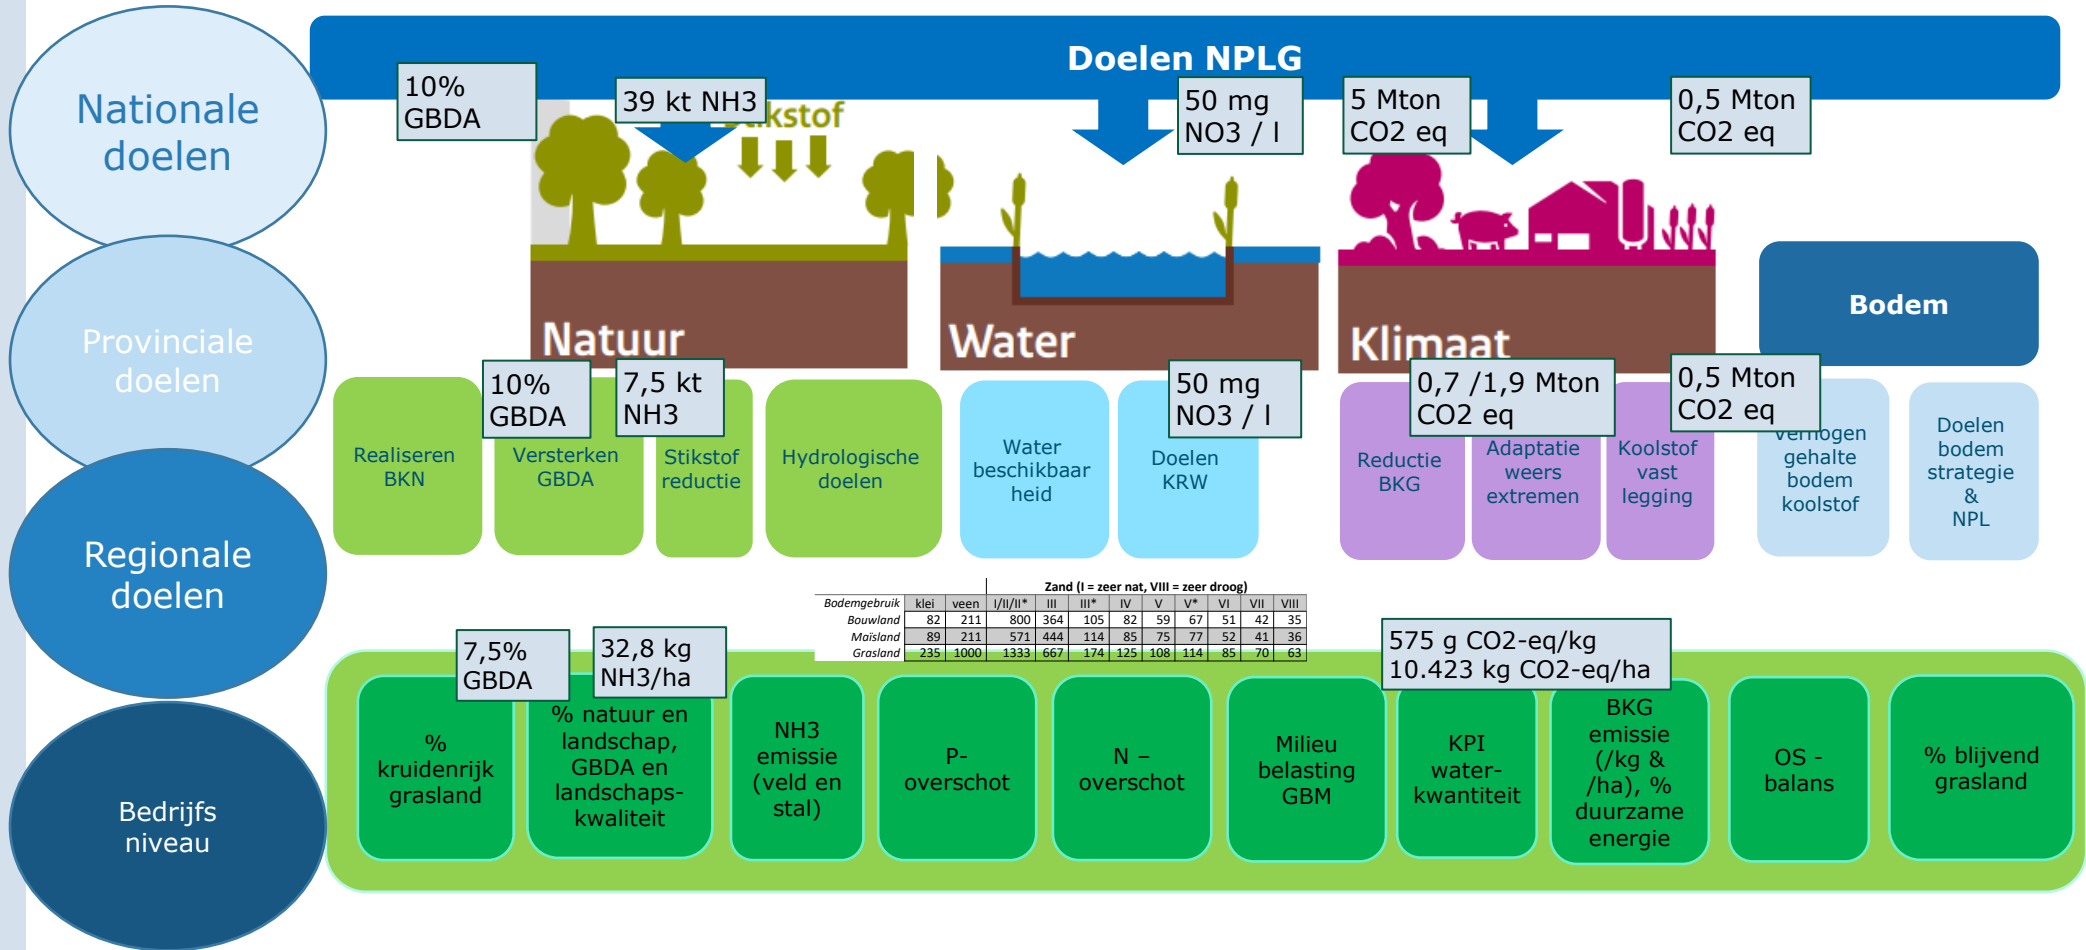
Nationale doelen

Provinciale doelen

Regionale doelen

Bedrijfs niveau

Doelen NPLG

10% GBDA

39 kt NH3

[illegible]kstof

50 mg NO3 / l

5 Mton CO2 eq

0,5 Mton CO2 eq

Natuur

Water

Klimaat

Bodem

Realiseren BKN

10% GBDA

Versterken GBDA

7,5 kt NH3

Stikstof reductie

Hydrologische doelen

Water beschikbaar heid

50 mg NO3 / l

Doelen KRW

Reductie BKG

0,7 /1,9 Mton CO2 eq

Adaptatie weers extremen

Koolstof vast legging

0,5 Mton CO2 eq

Verhogen gehalte bodem koolstof

Doelen bodem strategie & NPL

| Bodemgebruik | klei | veen | Zand (I = zeer nat, VIII = zeer droog) I/II/II* | III | III* | IV | V | V* | VI | VII | VIII |
|---|---|---|---|---|---|---|---|---|---|---|---|
| Bouwland | 82 | 211 | 800 | 364 | 105 | 82 | 59 | 67 | 51 | 42 | 35 |
| Maisland | 89 | 211 | 571 | 444 | 114 | 85 | 75 | 77 | 52 | 41 | 36 |
| Grasland | 235 | 1000 | 1333 | 667 | 174 | 125 | 108 | 114 | 85 | 70 | 63 |

7,5% GBDA

32,8 kg NH3/ha

575 g CO2-eq/kg
10.423 kg CO2-eq/ha

% kruidenrijk grasland

% natuur en landschap, GBDA en landschaps-kwaliteit

NH3 emissie (veld en stal)

P- overschot

N – overschot

Milieu belasting GBM

KPI water- kwantiteit

BKG emissie (/kg & /ha), % duurzame energie

OS - balans

% blijvend grasland